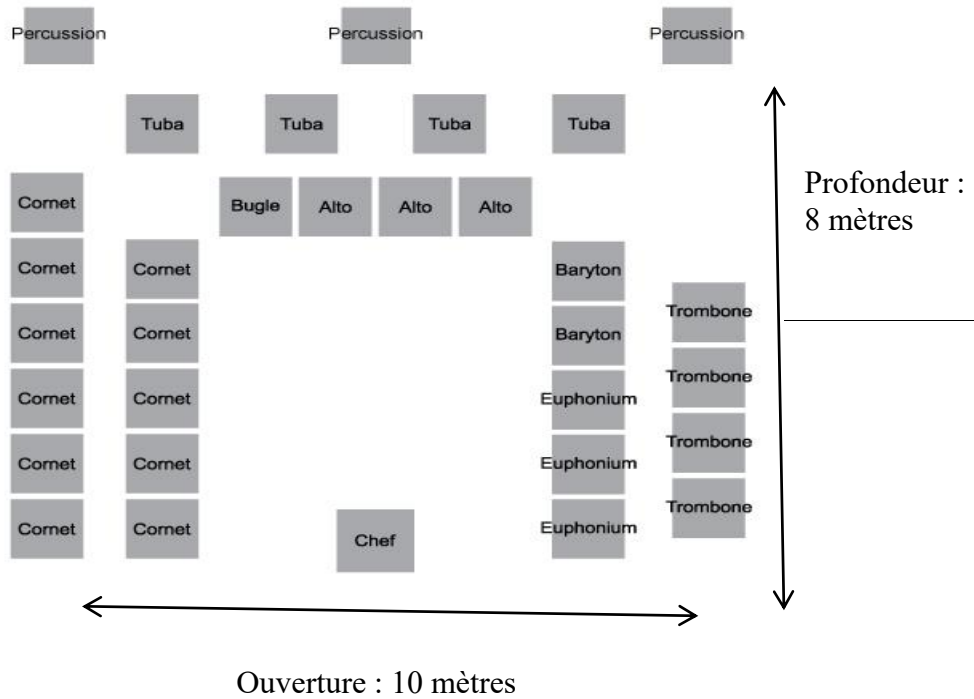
Percussion
Percussion
Percussion

Tuba
Tuba
Tuba
Tuba

Cornet
Bugle
Alto
Alto
Alto

Profondeur : 8 mètres

Cornet
Cornet
Baryton

Cornet
Cornet
Baryton
Trombone

Cornet
Cornet
Euphonium
Trombone

Cornet
Cornet
Euphonium
Trombone

Cornet
Cornet
Chef
Euphonium
Trombone

Ouverture : 10 mètres